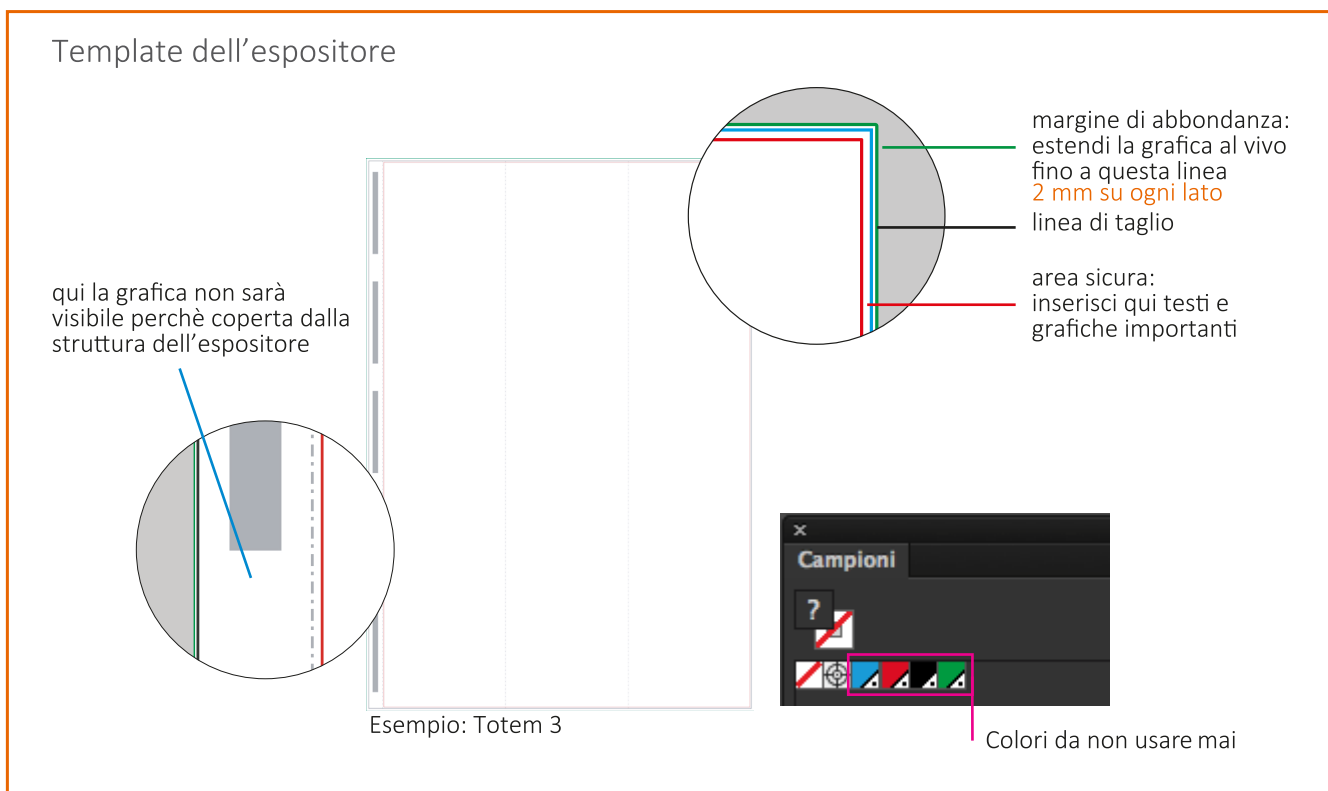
Template dell’espositore

margine di abbondanza: estendi la grafica al vivo fino a questa linea
2 mm su ogni lato

linea di taglio

area sicura: inserisci qui testi e grafiche importanti

qui la grafica non sarà visibile perchè coperta dalla struttura dell’espositore

Esempio: Totem 3

Campioni

?

Colori da non usare mai